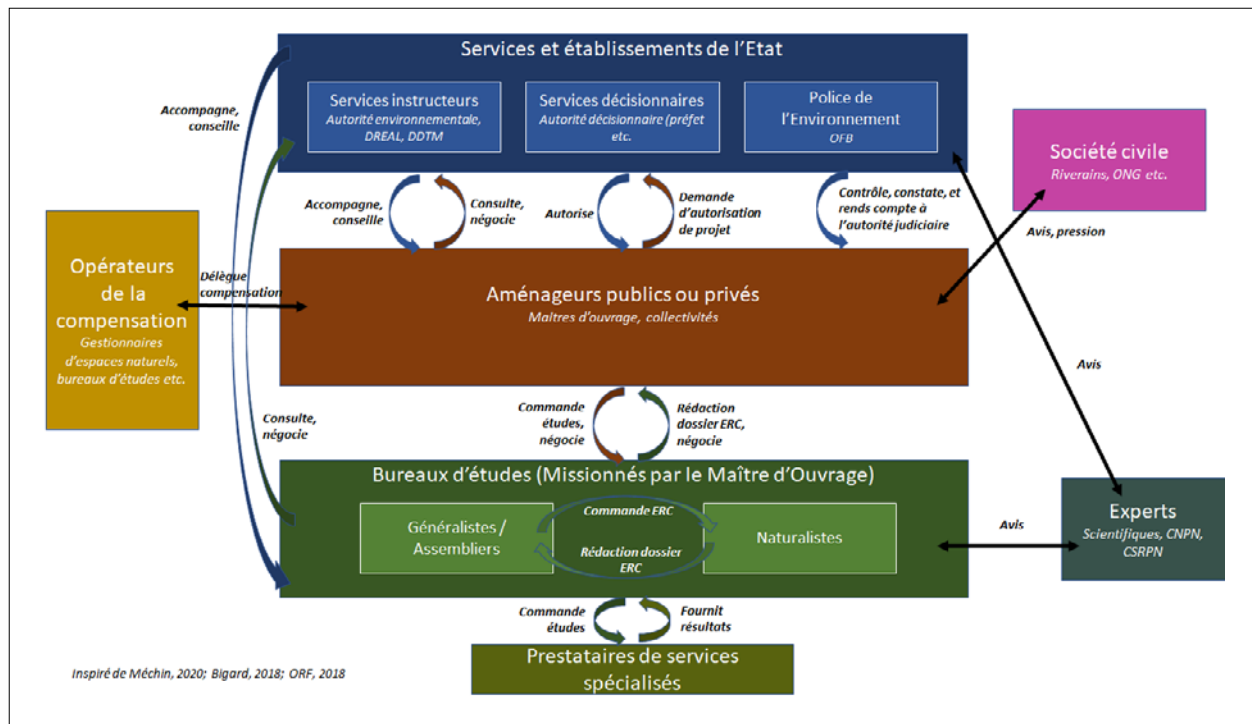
Services et établissements de l'Etat

Services instructeurs
Autorité environnementale, DREAL, DDTM

Services décisionnaires
Autorité décisionnaire (préfet etc.

Police de l'Environnement
OFB

Société civile
Riverains, ONG etc.

Accompagne, conseille

Accompagne, conseille

Consulte, négocie

Autorise

Demande d'autorisation de projet

Contrôle, constate, et rends compte à l'autorité judiciaire

Avis, pression

Opérateurs de la compensation
Gestionnaires d'espaces naturels, bureaux d'études etc.

Délègue compensation

Aménageurs publics ou privés
Maîtres d'ouvrage, collectivités

Avis

Consulte, négocie

Commande études, négocie

Rédaction dossier ERC, négocie

Bureaux d'études (Missionnés par le Maître d'Ouvrage)

Généralistes / Assembliers

Commande ERC

Rédaction dossier ERC

Naturalistes

Avis

Experts
Scientifiques, CNPN, CSRPN

Commande études

Fournit résultats

Prestataires de services spécialisés

Inspiré de Méchin, 2020; Bigard, 2018; ORF, 2018